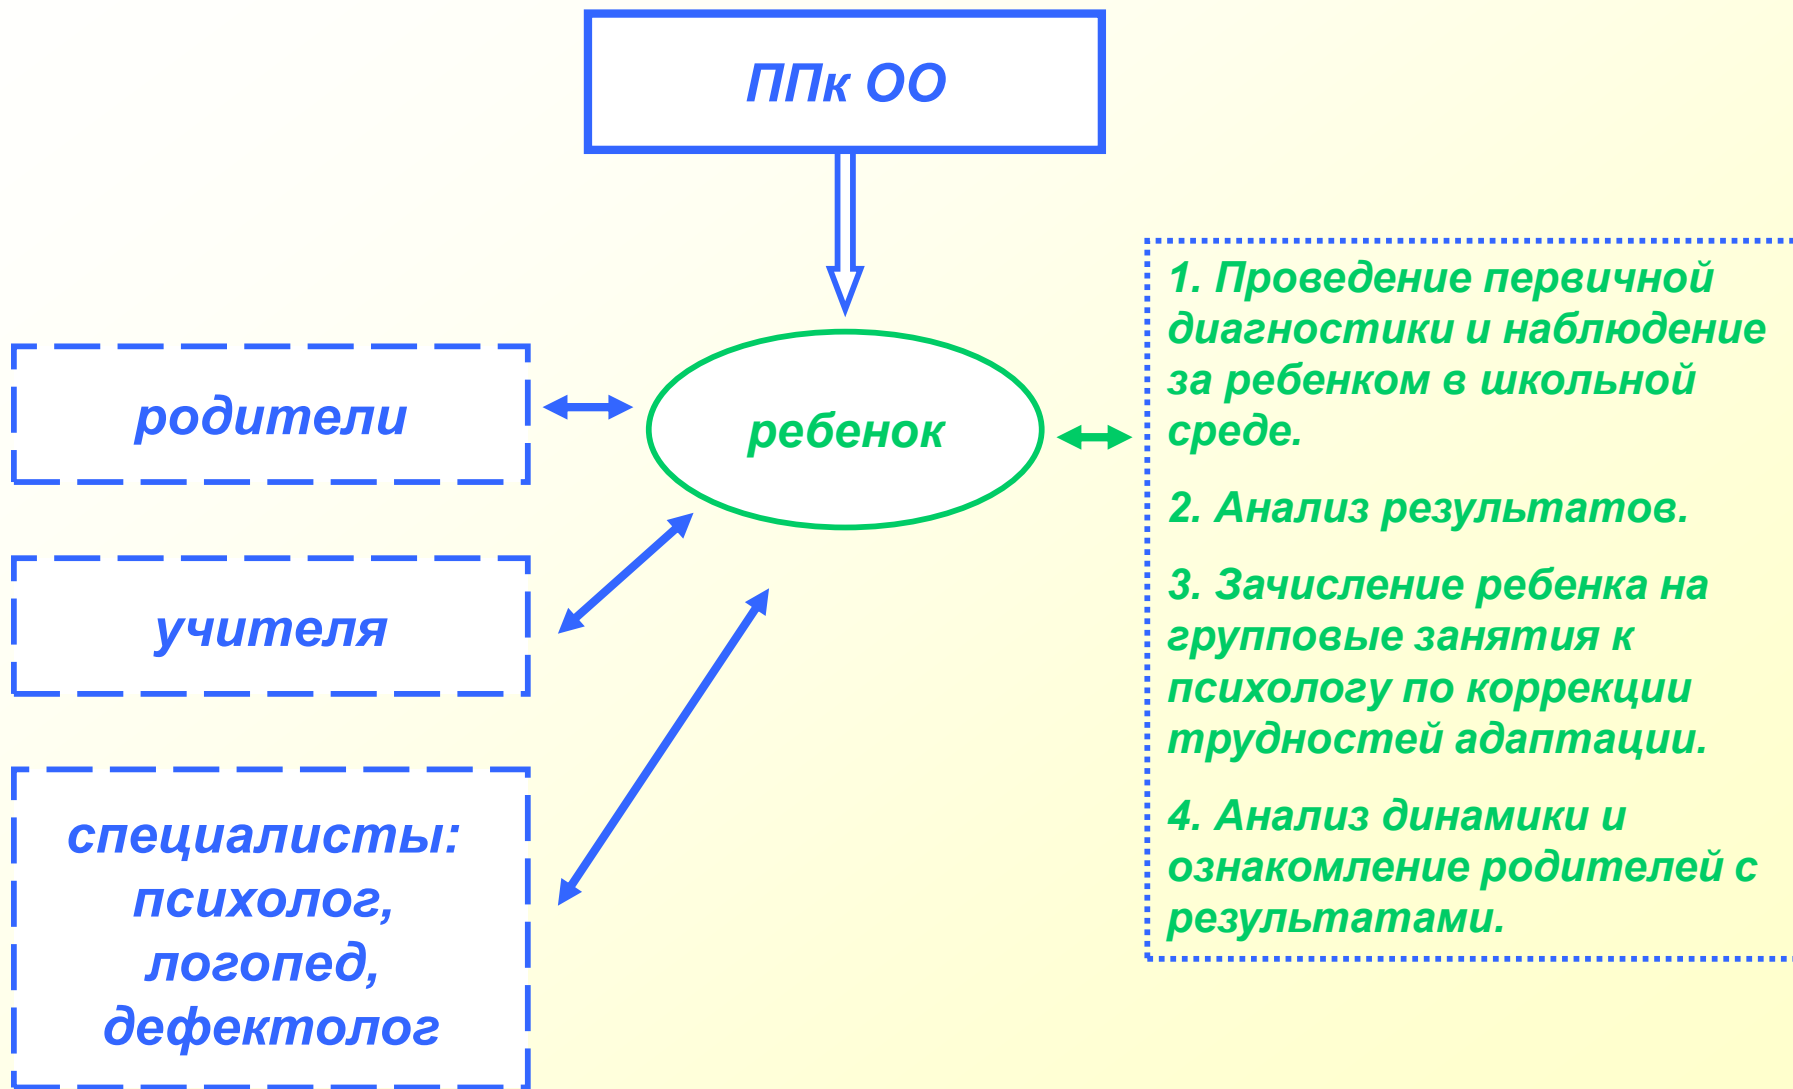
ППк ОО

родители

ребенок

учителя

специалисты: психолог, логопед, дефектолог

1. Проведение первичной диагностики и наблюдение за ребенком в школьной среде.

2. Анализ результатов.

3. Зачисление ребенка на групповые занятия к психологу по коррекции трудностей адаптации.

4. Анализ динамики и ознакомление родителей с результатами.